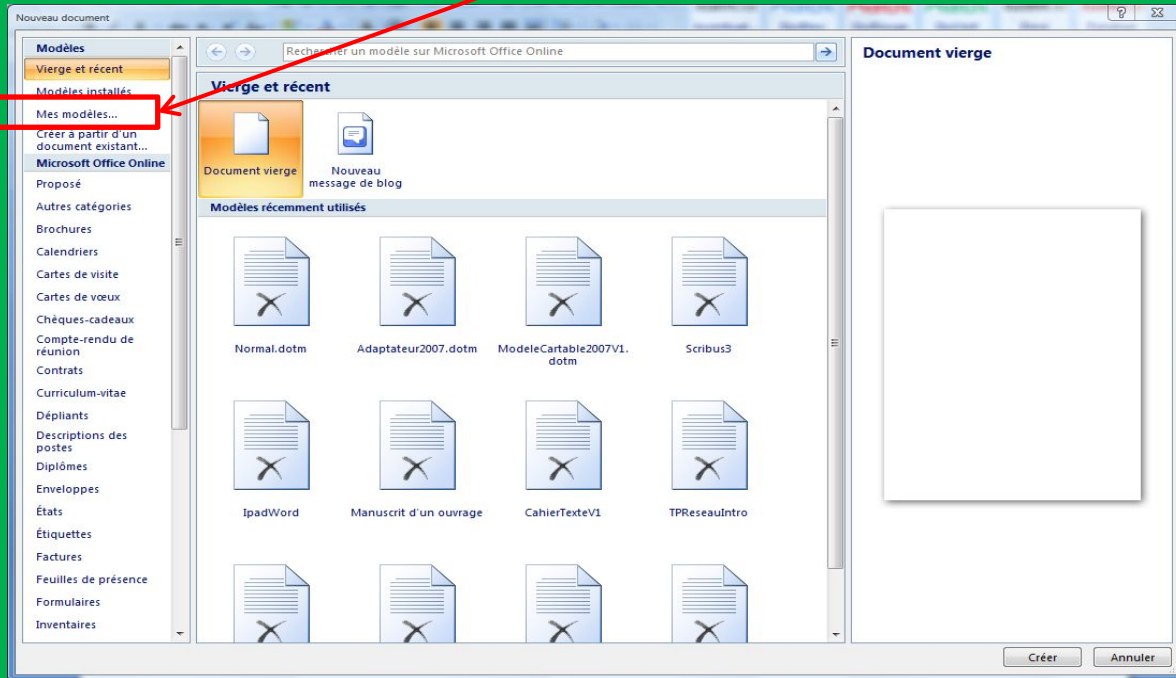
Nouveau document

Modèles
Vierge et récent
Modèles installés
Mes modèles...
Créer à partir d'un document existant...
Microsoft Office Online
Proposé
Autres catégories
Brochures
Calendriers
Cartes de visite
Cartes de vœux
Chèques-cadeaux
Compte-rendu de réunion
Contrats
Curriculum-vitae
Dépliants
Descriptions des postes
Diplômes
Enveloppes
États
Étiquettes
Factures
Feuilles de présence
Formulaires
Inventaires

Rechercher un modèle sur Microsoft Office Online

Vierge et récent
Document vierge
Nouveau message de blog
Modèles récemment utilisés
Normal.dotm
Adaptateur2007.dotm
ModeleCartable2007V1.dotm
Scribus3
IpadWord
Manuscrit d'un ouvrage
CahierTexteV1
TPReseauIntro

Document vierge

Créer
Annuler